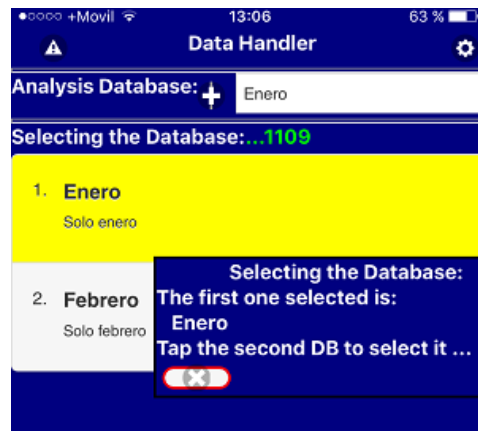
●○○○○ +Movil 13:06 63 %

Data Handler

Analysis Database: Enero

Selecting the Database:...1109

1. Enero
Solo enero

2. Febrero
Solo febrero

Selecting the Database:
The first one selected is:
Enero
Tap the second DB to select it ...